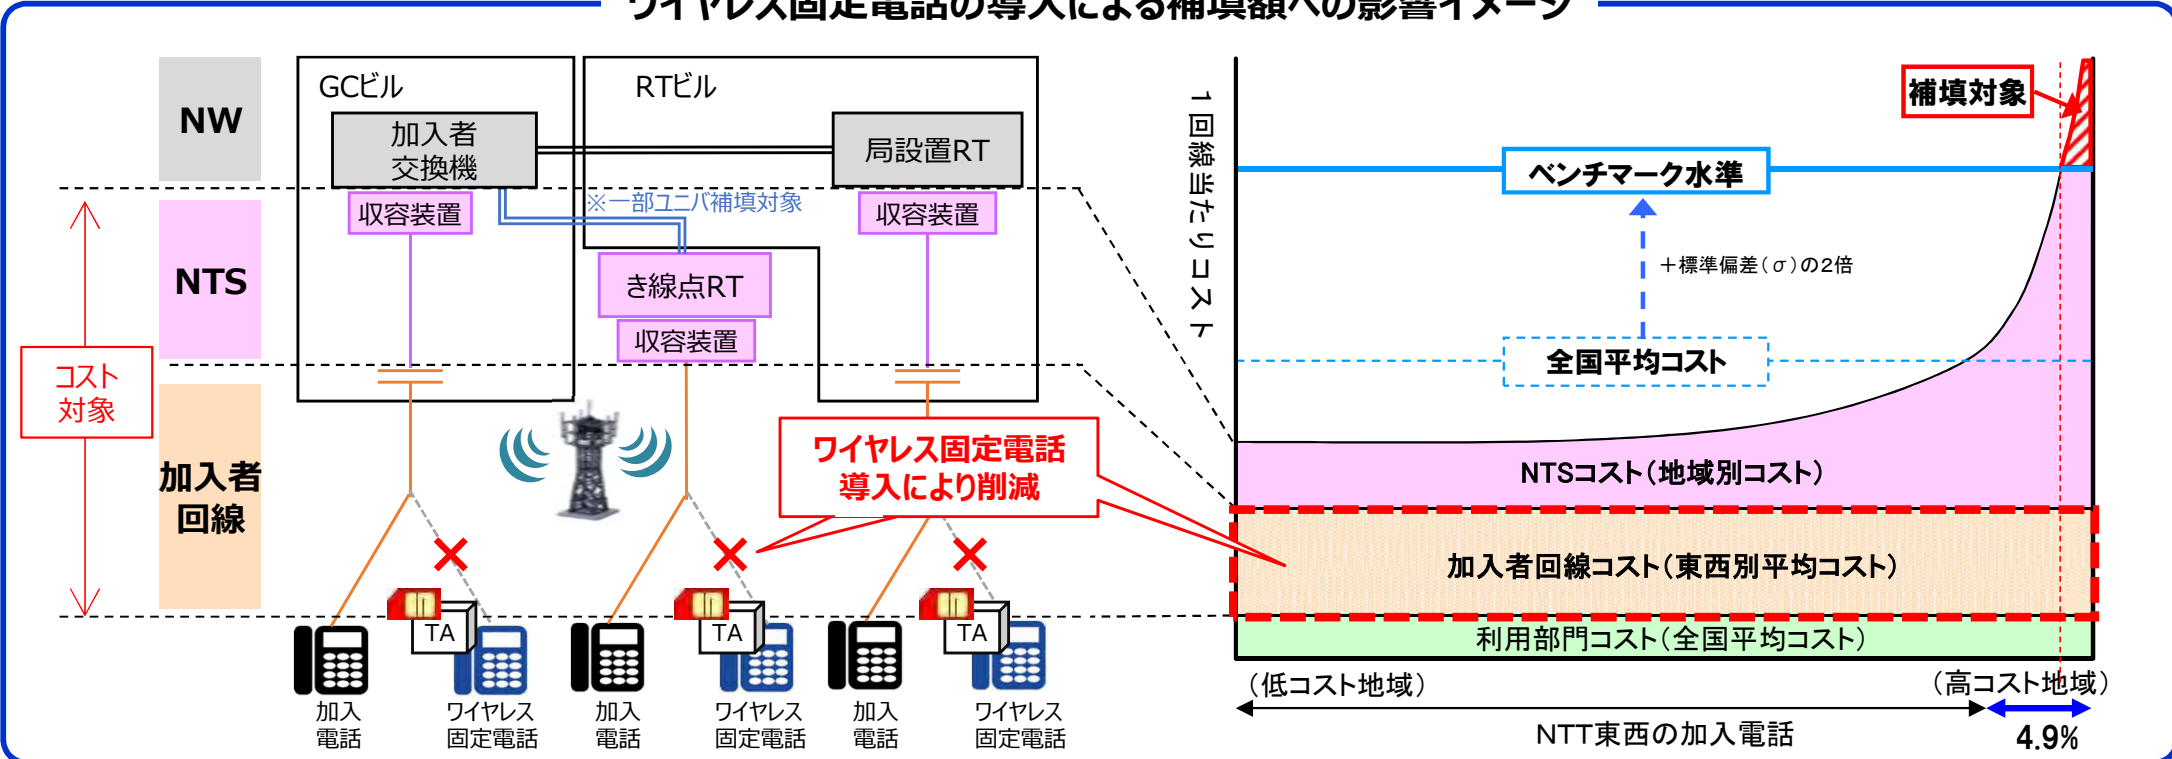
ワイヤレス固定電話の導入による補填額への影響イメージ

NW

NTS

加入者回線

コスト対象

GCビル

加入者交換機

収容装置

RTビル

局設置RT

収容装置

※一部ユニバ補填対象

き線点RT

収容装置

ワイヤレス固定電話導入により削減

TA

TA

TA

加入電話

ワイヤレス固定電話

加入電話

ワイヤレス固定電話

加入電話

ワイヤレス固定電話

1回線当たりコスト

補填対象

ベンチマーク水準

＋標準偏差（σ）の2倍

全国平均コスト

NTSコスト（地域別コスト）

加入者回線コスト（東西別平均コスト）

利用部門コスト（全国平均コスト）

（低コスト地域）

（高コスト地域）

NTT東西の加入電話

4.9%